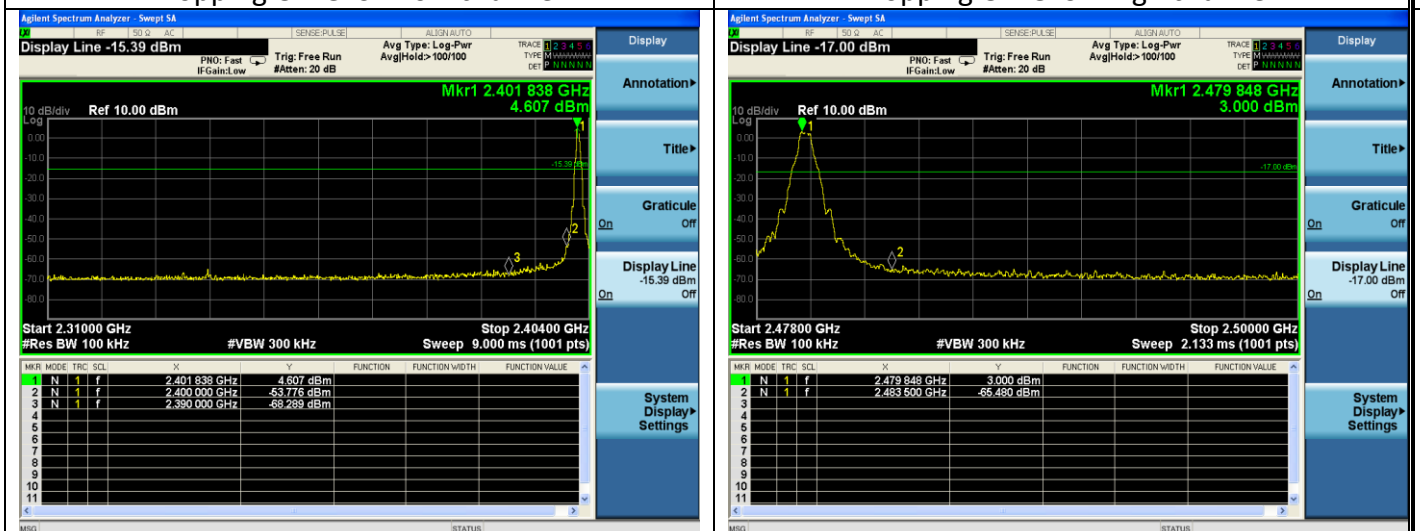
Agilent Spectrum Analyzer - Swept SA
RF 50 Ω AC SENSE:PULSE ALIGN AUTO
Display Line -15.39 dBm
PNO: Fast IFGain:Low
Trig: Free Run #Atten: 20 dB
Avg Type: Log-Pwr Avg|Hold:>100/100
TRACE 1 2 3 4 5 6 TYPE M DET P N N N N N
Mkr1 2.401 838 GHz
4.607 dBm
10 dB/div Ref 10.00 dBm
Log
0.00
-10.0
-20.0
-30.0
-40.0
-50.0
-60.0
-70.0
-80.0
-15.39 dBm
1
2
3
Start 2.31000 GHz
#Res BW 100 kHz
#VBW 300 kHz
Stop 2.40400 GHz
Sweep 9.000 ms (1001 pts)

| MKR | MODE | TRC | SCL | X | Y | FUNCTION | FUNCTION WIDTH | FUNCTION VALUE |
|---|---|---|---|---|---|---|---|---|
| 1 | N | 1 | f | 2.401 838 GHz | 4.607 dBm | | | |
| 2 | N | 1 | f | 2.400 000 GHz | -53.776 dBm | | | |
| 3 | N | 1 | f | 2.390 000 GHz | -68.289 dBm | | | |
| 4 | | | | | | | | |
| 5 | | | | | | | | |
| 6 | | | | | | | | |
| 7 | | | | | | | | |
| 8 | | | | | | | | |
| 9 | | | | | | | | |
| 10 | | | | | | | | |
| 11 | | | | | | | | |

MSG STATUS

Display
Annotation▸
Title▸
Graticule
On Off
Display Line
-15.39 dBm
On Off
System Display▸ Settings

Agilent Spectrum Analyzer - Swept SA
RF 50 Ω AC SENSE:PULSE ALIGN AUTO
Display Line -17.00 dBm
PNO: Fast IFGain:Low
Trig: Free Run #Atten: 20 dB
Avg Type: Log-Pwr Avg|Hold:>100/100
TRACE 1 2 3 4 5 6 TYPE M DET P N N N N N
Mkr1 2.479 848 GHz
3.000 dBm
10 dB/div Ref 10.00 dBm
Log
0.00
-10.0
-20.0
-30.0
-40.0
-50.0
-60.0
-70.0
-80.0
-17.00 dBm
1
2
Start 2.47800 GHz
#Res BW 100 kHz
#VBW 300 kHz
Stop 2.50000 GHz
Sweep 2.133 ms (1001 pts)

| MKR | MODE | TRC | SCL | X | Y | FUNCTION | FUNCTION WIDTH | FUNCTION VALUE |
|---|---|---|---|---|---|---|---|---|
| 1 | N | 1 | f | 2.479 848 GHz | 3.000 dBm | | | |
| 2 | N | 1 | f | 2.483 500 GHz | -65.480 dBm | | | |
| 3 | | | | | | | | |
| 4 | | | | | | | | |
| 5 | | | | | | | | |
| 6 | | | | | | | | |
| 7 | | | | | | | | |
| 8 | | | | | | | | |
| 9 | | | | | | | | |
| 10 | | | | | | | | |
| 11 | | | | | | | | |

MSG STATUS

Display
Annotation▸
Title▸
Graticule
On Off
Display Line
-17.00 dBm
On Off
System Display▸ Settings